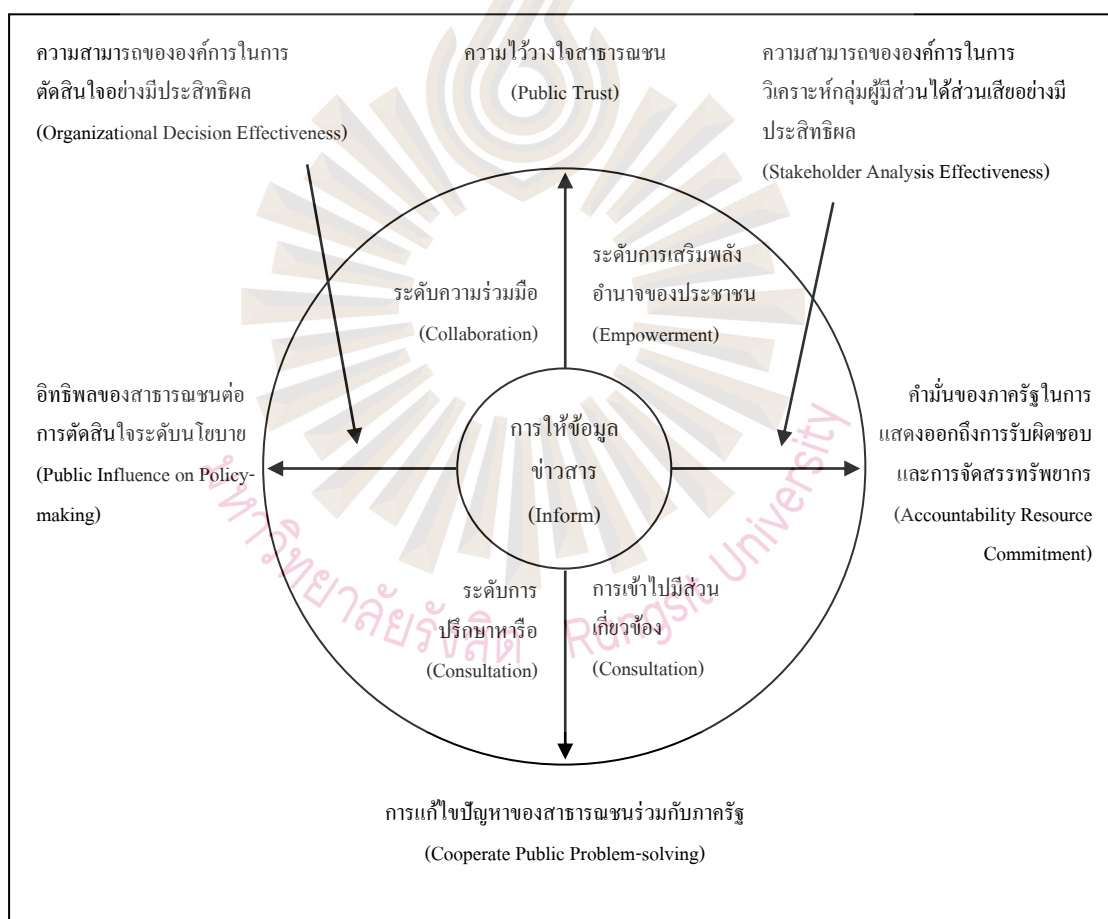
ความสามารถขององค์การในการตัดสินใจอย่างมีประสิทธิผล
(Organizational Decision Effectiveness)

ความไว้วางใจสาธารณชน
(Public Trust)

ความสามารถขององค์การในการวิเคราะห์กลุ่มผู้มีส่วนได้ส่วนเสียอย่างมีประสิทธิผล
(Stakeholder Analysis Effectiveness)

ระดับความร่วมมือ
(Collaboration)

ระดับการเสริมพลังอำนาจของประชาชน
(Empowerment)

อิทธิพลของสาธารณชนต่อการตัดสินใจระดับนโยบาย
(Public Influence on Policy-making)

การให้ข้อมูลข่าวสาร
(Inform)

คำมั่นของภาครัฐในการแสดงออกถึงการรับผิดชอบและการจัดสรรทรัพยากร
(Accountability Resource Commitment)

ระดับการปรึกษาหารือ
(Consultation)

การเข้าไปมีส่วนเกี่ยวข้อง
(Consultation)

การแก้ไขปัญหาของสาธารณชนร่วมกับภาครัฐ
(Cooperate Public Problem-solving)

มหาวิทยาลัยรังสิต Rangsit University